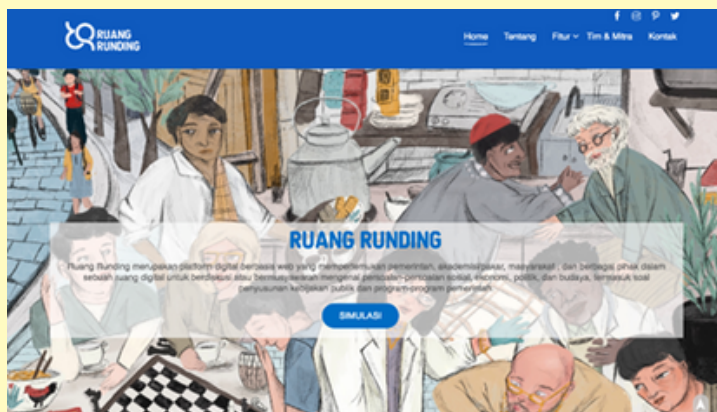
RUANG RUNDING

Home Tentang Fitur Tim & Mitra Kontak

RUANG RUNDING

Ruang Runding merupakan platform digital berbasis web yang mempertemukan pemerintah, akademisi/pakar, masyarakat, dan berbagai pihak dalam sebuah ruang digital untuk berdiskusi atau bermusyawarah mengenai persoalan-persoalan sosial, ekonomi, politik, dan budaya, termasuk soal penyusunan kebijakan publik dan program-program pemerintah.

SIMULASI